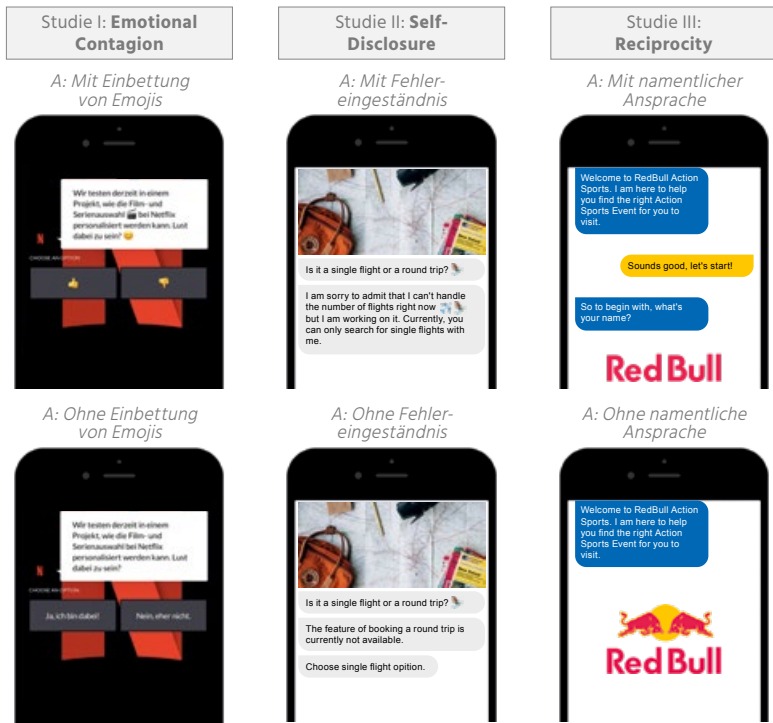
Studie I: **Emotional Contagion**

A: Mit Einbettung von Emojis

Wir testen derzeit in einem Projekt, wie die Film- und Serienauswahl 🎬 bei Netflix personalisiert werden kann. Lust dabei zu sein? 😊

CHOOSE AN OPTION

👍 👎

A: Ohne Einbettung von Emojis

Wir testen derzeit in einem Projekt, wie die Film- und Serienauswahl bei Netflix personalisiert werden kann. Lust dabei zu sein?

CHOOSE AN OPTION

Ja, ich bin dabei!

Nein, eher nicht.

Studie II: **Self-Disclosure**

A: Mit Fehlereingeständnis

Is it a single flight or a round trip? ✈

I am sorry to admit that I can't handle the number of flights right now ✈ but I am working on it. Currently, you can only search for single flights with me.

A: Ohne Fehlereingeständnis

Is it a single flight or a round trip? ✈

The feature of booking a round trip is currently not available.

Choose single flight opition.

Studie III: **Reciprocity**

A: Mit namentlicher Ansprache

Welcome to RedBull Action Sports. I am here to help you find the right Action Sports Event for you to visit.

Sounds good, let's start!

So to begin with, what's your name?

Red Bull

A: Ohne namentliche Ansprache

Welcome to RedBull Action Sports. I am here to help you find the right Action Sports Event for you to visit.

Red Bull